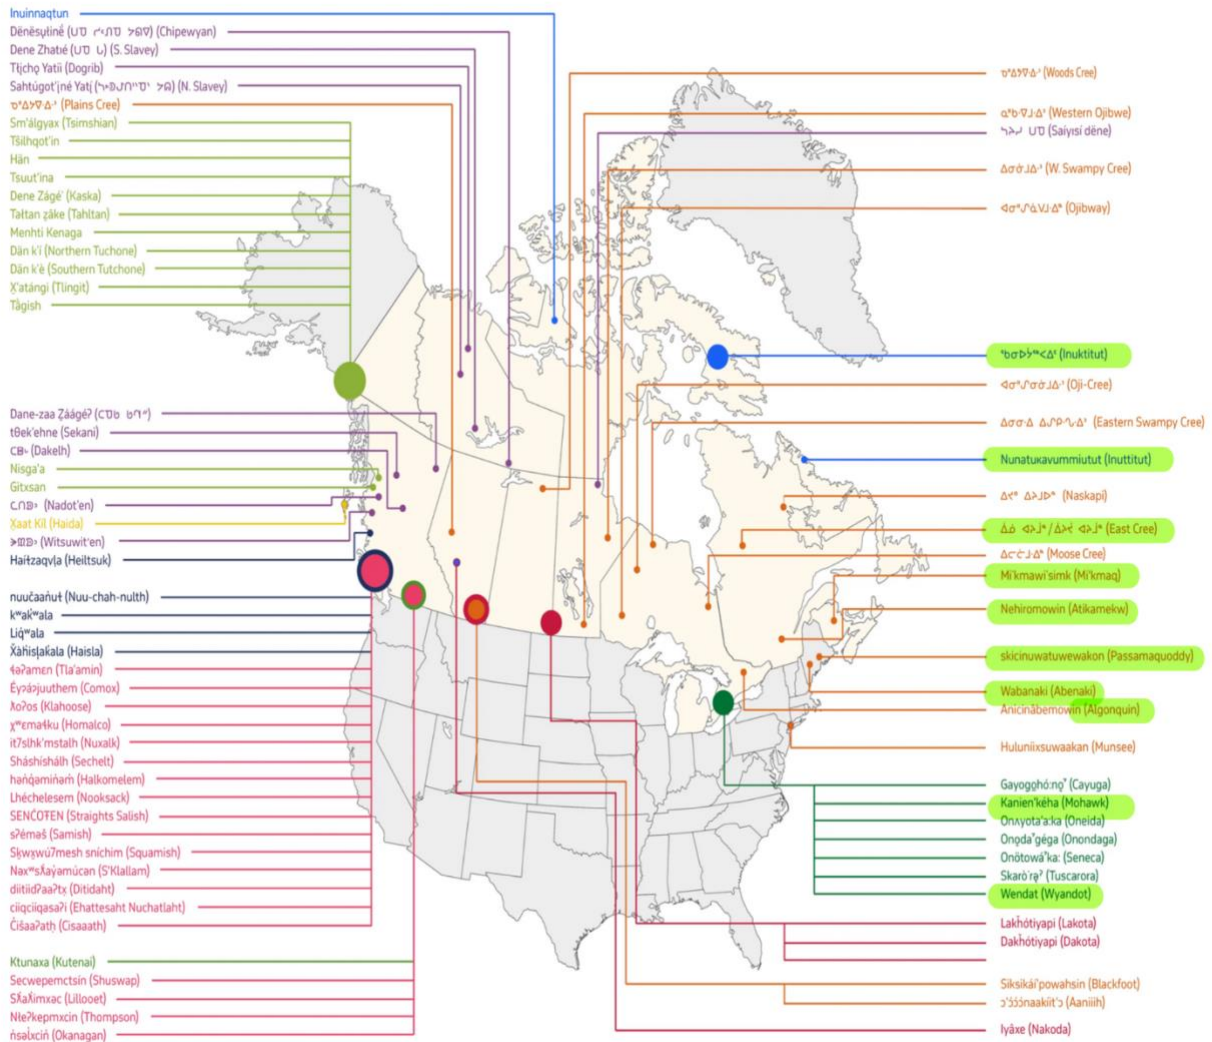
Inuinnaqtun
Dënësųłiné (ᑌᓀ ᓱᒼᕄᓀ ᐟᑫᐁ) (Chipewyan)
Dene Zhatié (ᑌᓀ ᒐ) (S. Slavey)
Tłįchǫ Yatıì (Dogrib)
Sahtúgot'įné Yatį (ᕐᒃᑐᒍᑦ'ᐃᓐᓀ ᔭᑎ) (N. Slavey)
ᓀᐦᐃᔭᐍᐏᐣ (Plains Cree)
Sm'algyax (Tsimshian)
Tsilhqot'in
Hän
Tsuut'ina
Dene Zágé' (Kaska)
Taltan zake (Tahltan)
Menhti Kenaga
Dän k'i (Northern Tuchone)
Dän k'è (Southern Tutchone)
X'atángi (Tlingit)
Tāgish

Dane-zaa Záágé? (ᑕᓀ ᖚᒐ)
tθek'ehne (Sekani)
ᑕᗸᔅ (Dakelh)
Nisga'a
Gitxsan
ᑕᑎᗸᔅ (Nadot'en)
Xaat Kíl (Haida)
ᗺᗸᔅ (Witsuwit'en)
Haiłzaqvla (Heiltsuk)

nuučaan̓uł (Nuu-chah-nulth)
kʷak̓ʷala
Liq̓ʷala
X̄a'islak̓ala (Haisla)
ʔayʔaǰuθəm (Tla'amin)
Éy7á7juuthem (Comox)
ʎoʔos (Klahoose)
ʎ̓ʷəmaɬkʷu (Homalco)
it7slhk'mstalh (Nuxalk)
Shashishalh (Sechelt)
hən̓q̓əmin̓əm̓ (Halkomelem)
Lhéchelesem (Nooksack)
SENĆOŦEN (Straights Salish)
sʔəməš (Samish)
Sḵwx̱wú7mesh snichim (Squamish)
Nəxʷsƛ̕ay̕əmúcən (S'Klallam)
diitiidʔaaʔtx (Ditidaht)
ciiqciiqasaʔi (Ehattesaht Nuchatlaht)
Čišaaʔatḥ (Cisaaath)

Ktunaxa (Kutenai)
Secwepemctsín (Shuswap)
Sƛ̓aƛ̓imxəc (Lillooet)
Nłeʔkepmxcin (Thompson)
n̓səl̓xcin̓ (Okanagan)

ᓀᐦᐃᖬᐍᐏᐣ (Woods Cree)
ᐊᓂᔑᓈᐯᒧᐎᓐ (Western Ojibwe)
ᓴᐃᔨᓯ ᑌᓀ (Saiyisi dëne)
ᐃᓂᓂᒧᐎᐣ (W. Swampy Cree)
ᐊᓂᔑᓈᐯᒧᐎᓐ (Ojibway)
ᐃᓄᒃᑎᑐᑦ (Inuktitut)
ᐊᓂᔑᓂᓂᒧᐎᓐ (Oji-Cree)
ᐃᓂᓂᐤ ᐃᔑᑭᔐᐧᐃᐣ (Eastern Swampy Cree)
Nunatukavummiutut (Inuttitut)
ᐃᔪᐤ ᐃᔨᒧᓐ (Naskapi)
ᐄᓅ ᐊᔨᒨᓐ / ᐄᔨᔫ ᐊᔨᒨᓐ (East Cree)
ᐃᓕᓖᒧᐎᓐ (Moose Cree)
Mi'kmawi'simk (Mi'kmaq)
Nehiromowin (Atikamekw)
skicinuwatuwewakon (Passamaquoddy)
Wabanaki (Abenaki)
Anicinâbemowin (Algonquin)
Huluníixsuwaakan (Munsee)
Gayogohó:no' (Cayuga)
Kanien'kéha (Mohawk)
Onʌyota'a:ka (Oneida)
Onǫda'gega (Onondaga)
Onötowá'ka: (Seneca)
Skarù:ręʔ (Tuscarora)
Wendat (Wyandot)
Lakȟótiyapi (Lakota)
Dakȟótiyapi (Dakota)
Siksikái'powahsin (Blackfoot)
ʔɔ'ɔ̀ɔ̀ɔ̀naakiit'ɔ (Aaniiih)
Iyâxe (Nakoda)